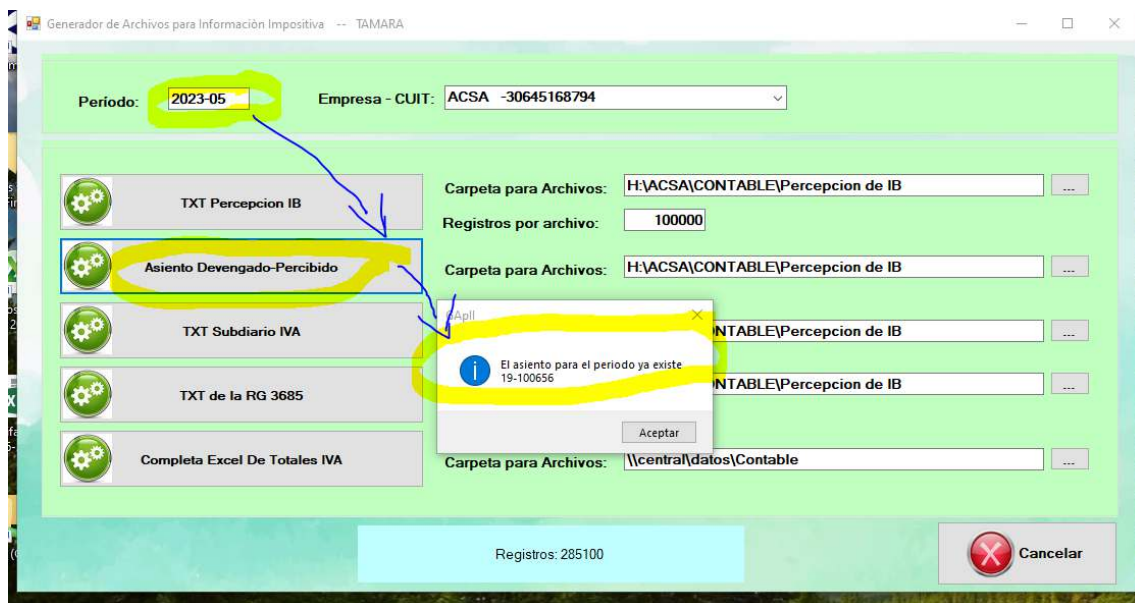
Generador de Archivos para Información Impositiva -- TAMARA

Período: 2023-05

Empresa - CUIT: ACSA -30645168794

TXT Percepcion IB

Carpeta para Archivos: H:\ACSA\CONTABLE\Percepcion de IB

...

Registros por archivo: 100000

Asiento Devengado-Percibido

Carpeta para Archivos: H:\ACSA\CONTABLE\Percepcion de IB

...

TXT Subdiario IVA

NTABLE\Percepcion de IB

...

TXT de la RG 3685

NTABLE\Percepcion de IB

...

Completa Excel De Totales IVA

Carpeta para Archivos: \\central\datos\Contable

...

SApll

El asiento para el periodo ya existe
19-100656

Aceptar

Registros: 285100

Cancelar